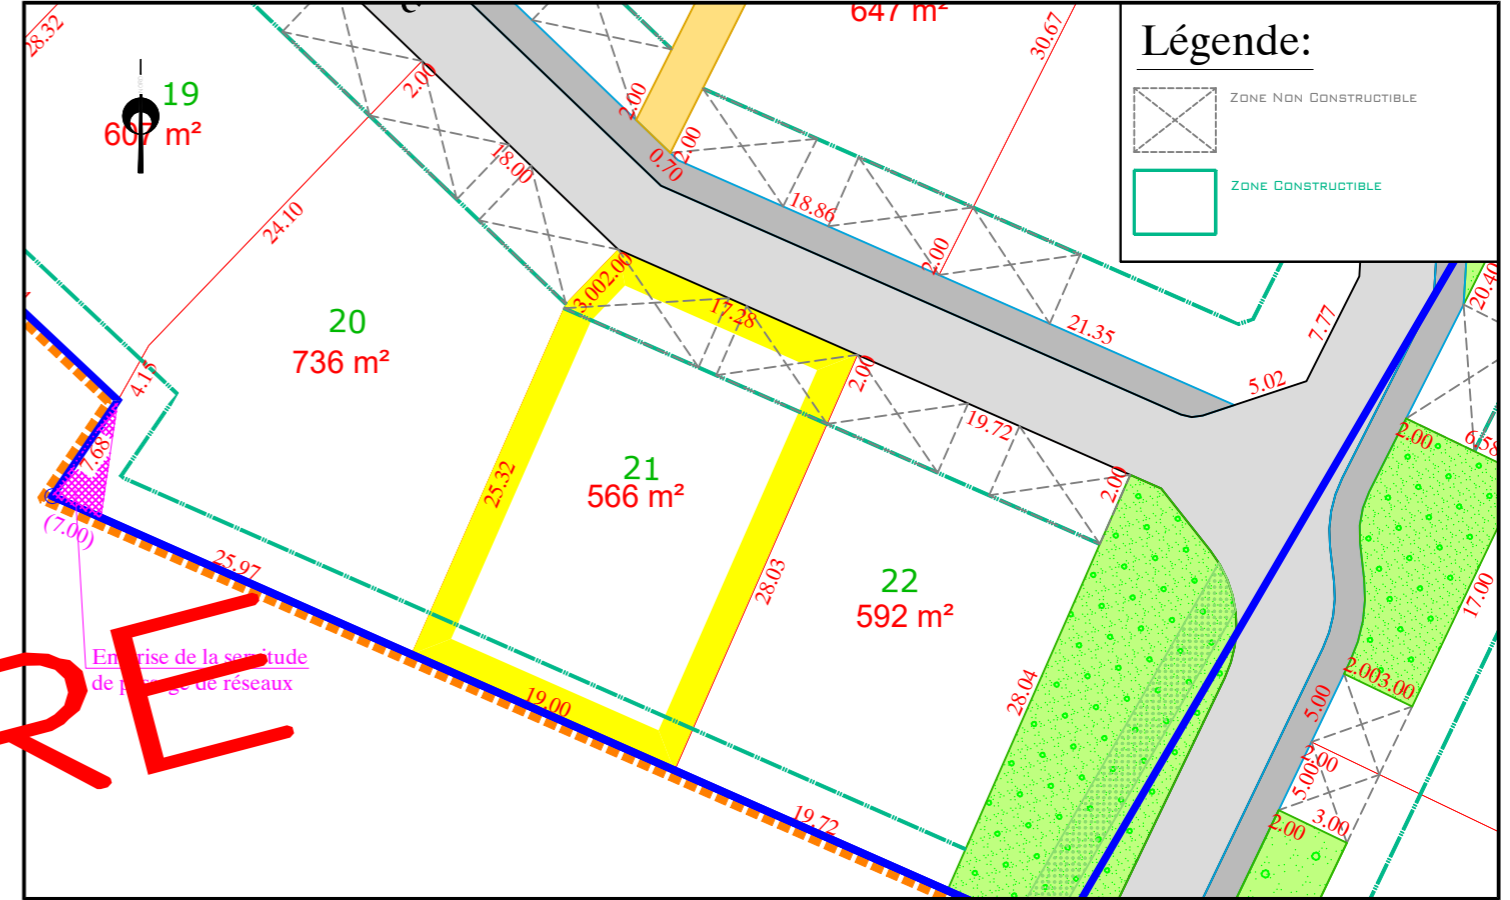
Légende:

Zone Non Constructible

Zone Constructible

28.32

19
6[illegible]7 m²

647 m²

30.67

2.00

2.00

2.00

0.70

18.00

18.86

24.10

2.00

20
736 m²

3.00

2.00

17.28

21.35

7.77

20.40

5.02

4.15

7.68

(7.00)

2.00

19.72

21
566 m²

25.32

2.00

2.00

6.58

25.97

28.03

22
592 m²

17.00

Em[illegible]rise de la se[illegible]itude de p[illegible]ge de réseaux

28.04

2.00

3.00

19.00

5.00

5.00

2.00

2.00

3.00

19.72

RE